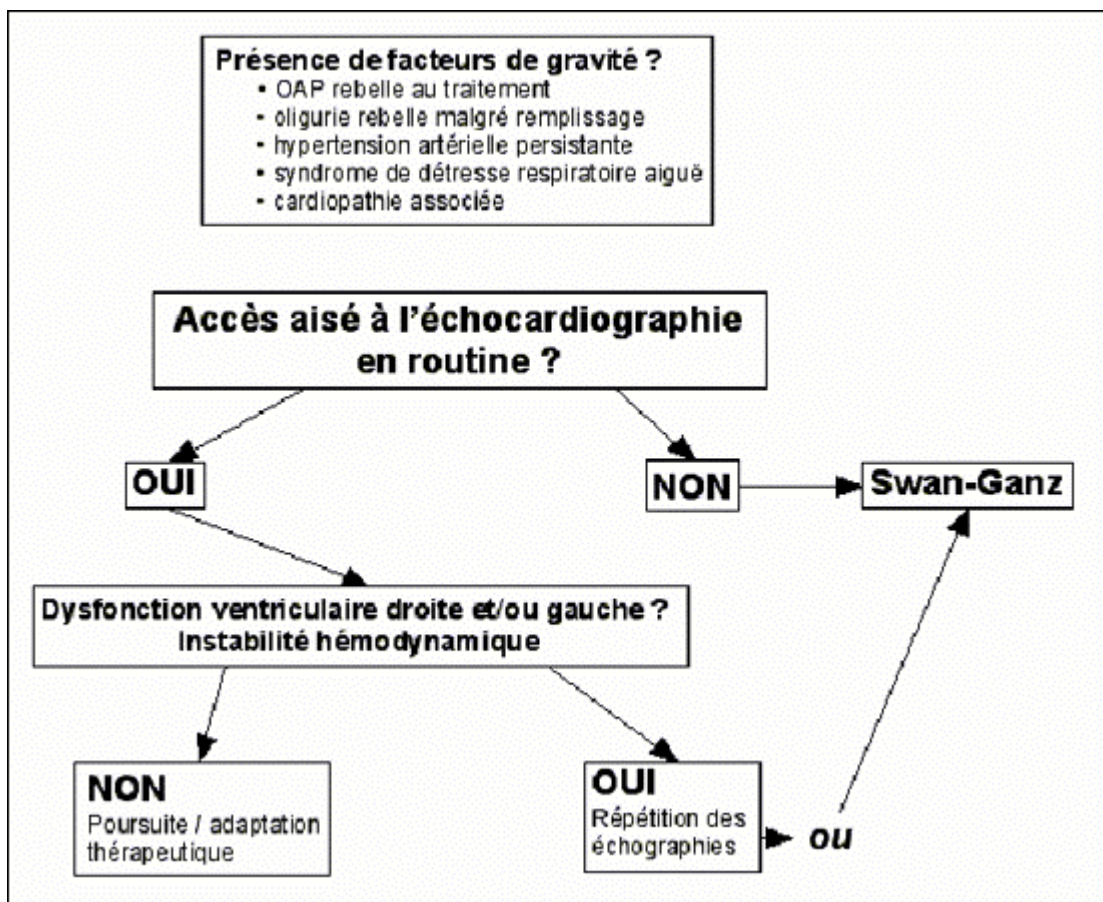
Présence de facteurs de gravité ?
• OAP rebelle au traitement
• oligurie rebelle malgré remplissage
• hypertension artérielle persistante
• syndrome de détresse respiratoire aiguë
• cardiopathie associée

Accès aisé à l'échocardiographie en routine ?

OUI

NON

Swan-Ganz

Dysfonction ventriculaire droite et/ou gauche ?
Instabilité hémodynamique

NON
Poursuite / adaptation thérapeutique

OUI
Répétition des échographies

ou